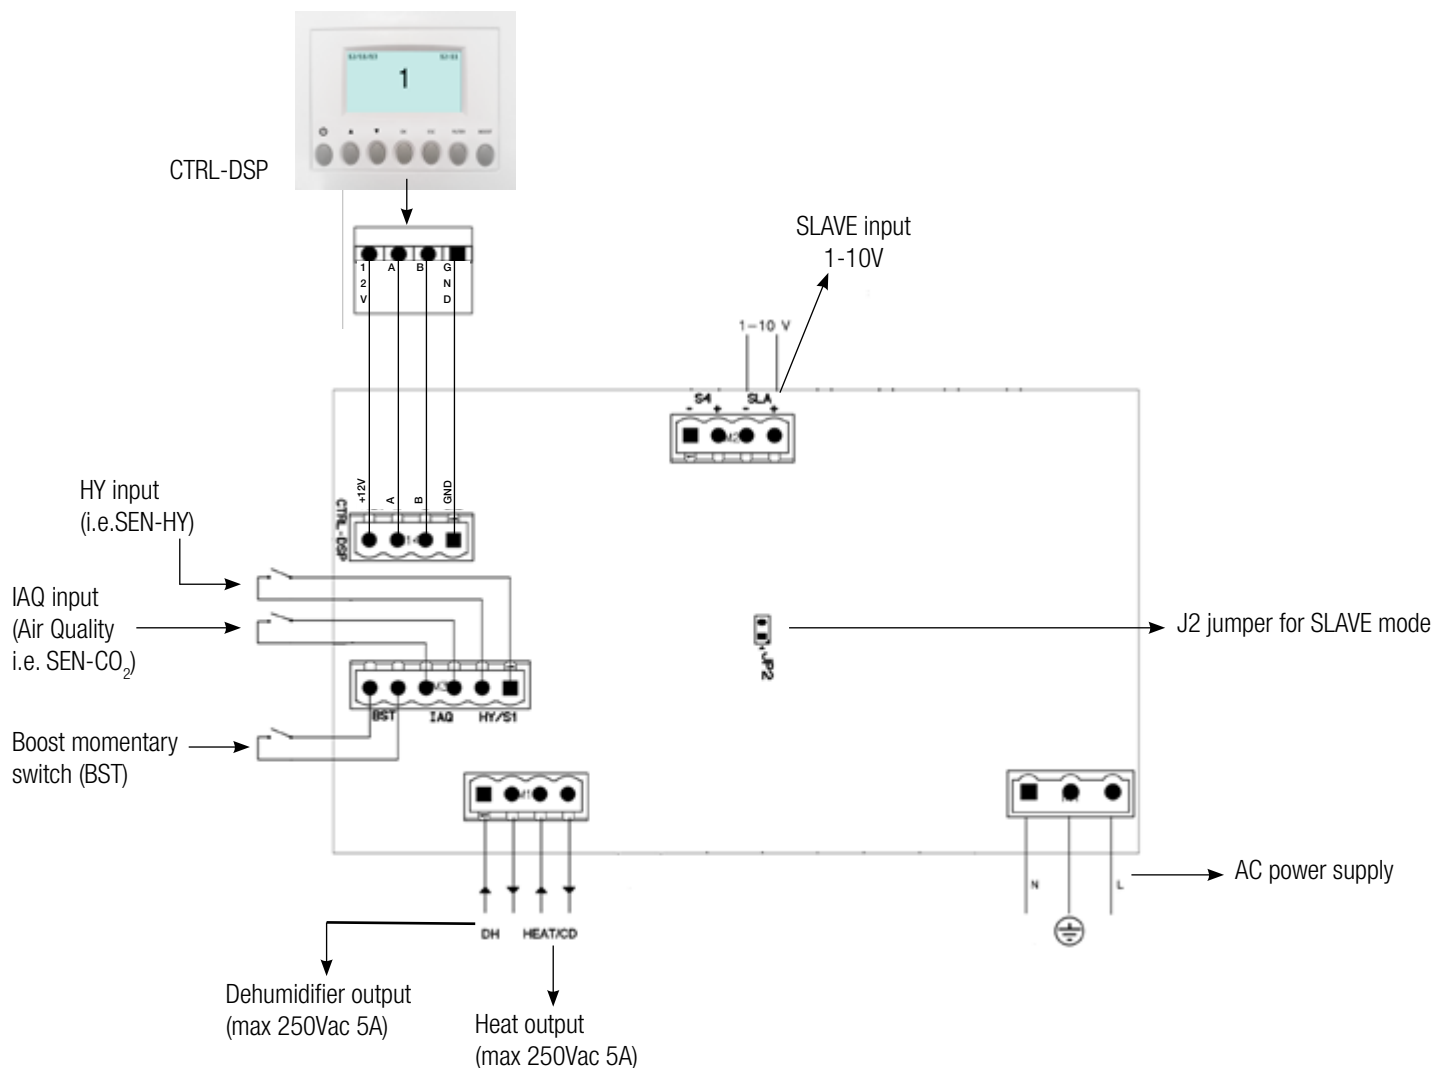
1

CTRL-DSP

12V A B GND

SLAVE input
1-10V

1-10 V

S4 SLA
- + - +

M2

HY input
(i.e.SEN-HY)

+12V A B GND
CTRL-DSP
M4

IAQ input
(Air Quality
i.e. SEN-$CO_2$)

J2 jumper for SLAVE mode

JP2

M3
BST IAQ HY/S1

Boost momentary
switch (BST)

M1

N L

AC power supply

DH HEAT/CD

Dehumidifier output
(max 250Vac 5A)

Heat output
(max 250Vac 5A)